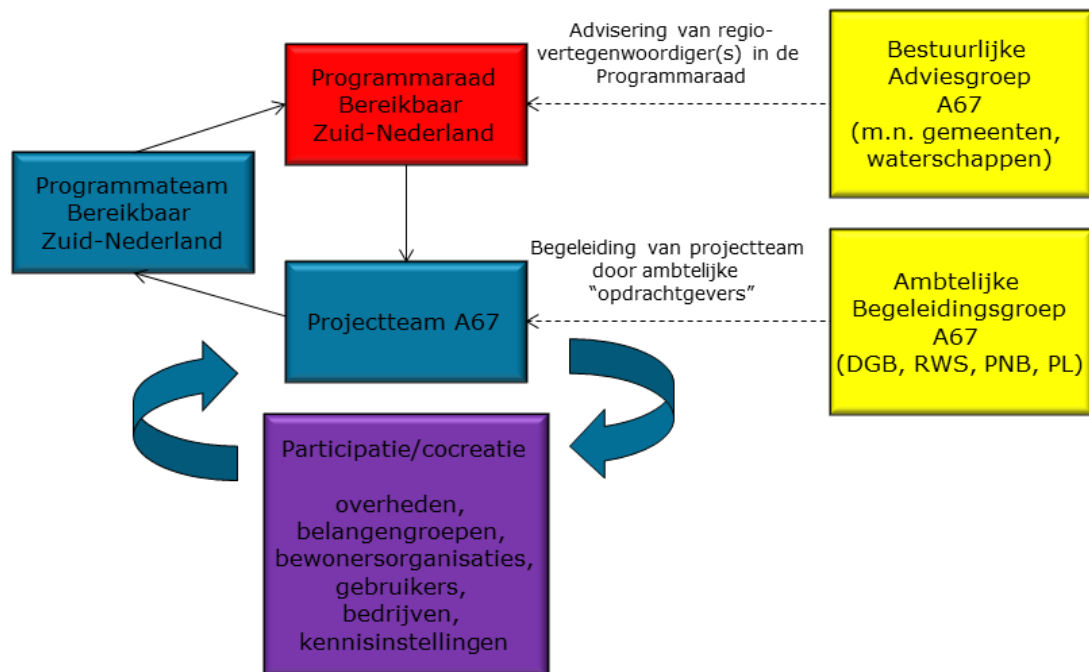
Programmaraad Bereikbaar Zuid-Nederland

Advisering van regio-vertegenwoordiger(s) in de Programmaraad

Bestuurlijke Adviesgroep A67 (m.n. gemeenten, waterschappen)

Programmateam Bereikbaar Zuid-Nederland

Begeleiding van projectteam door ambtelijke "opdrachtgevers"

Projectteam A67

Ambtelijke Begeleidingsgroep A67 (DGB, RWS, PNB, PL)

Participatie/cocreatie

overheden, belangengroepen, bewonersorganisaties, gebruikers, bedrijven, kennisinstellingen